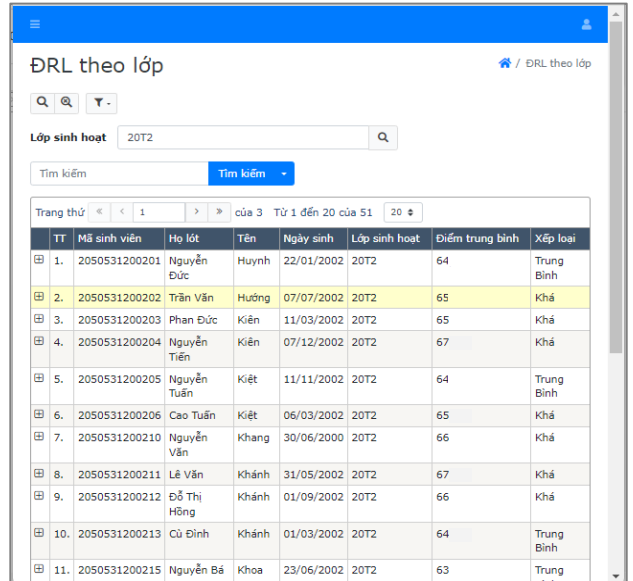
ĐRL theo lớp

ĐRL theo lớp

Lớp sinh hoạt 20T2

Tìm kiếm

Tìm kiếm

Trang thứ « ‹ 1 › » của 3 Từ 1 đến 20 của 51 20

| | TT | Mã sinh viên | Họ lót | Tên | Ngày sinh | Lớp sinh hoạt | Điểm trung bình | Xếp loại |
|---|---|---|---|---|---|---|---|---|
| ⊞ | 1. | 2050531200201 | Nguyễn Đức | Huynh | 22/01/2002 | 20T2 | 64 | Trung Bình |
| ⊞ | 2. | 2050531200202 | Trần Văn | Hướng | 07/07/2002 | 20T2 | 65 | Khá |
| ⊞ | 3. | 2050531200203 | Phan Đức | Kiên | 11/03/2002 | 20T2 | 65 | Khá |
| ⊞ | 4. | 2050531200204 | Nguyễn Tiến | Kiên | 07/12/2002 | 20T2 | 67 | Khá |
| ⊞ | 5. | 2050531200205 | Nguyễn Tuấn | Kiệt | 11/11/2002 | 20T2 | 64 | Trung Bình |
| ⊞ | 6. | 2050531200206 | Cao Tuấn | Kiệt | 06/03/2002 | 20T2 | 65 | Khá |
| ⊞ | 7. | 2050531200210 | Nguyễn Văn | Khang | 30/06/2000 | 20T2 | 66 | Khá |
| ⊞ | 8. | 2050531200211 | Lê Văn | Khánh | 31/05/2002 | 20T2 | 67 | Khá |
| ⊞ | 9. | 2050531200212 | Đỗ Thị Hồng | Khánh | 01/09/2002 | 20T2 | 66 | Khá |
| ⊞ | 10. | 2050531200213 | Cù Đình | Khánh | 01/03/2002 | 20T2 | 64 | Trung Bình |
| ⊞ | 11. | 2050531200215 | Nguyễn Bá | Khoa | 23/06/2002 | 20T2 | 63 | Trung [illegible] |